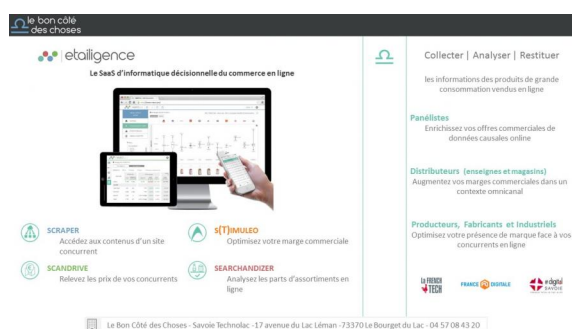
le bon côté des choses

etailigence

Le SaaS d'informatique décisionnelle du commerce en ligne

SCRAPER
Accédez aux contenus d'un site concurrent

S[T]IMULEO
Optimisez votre marge commerciale

SCANDRIVE
Relevez les prix de vos concurrents

SEARCHANDIZER
Analysez les parts d'assortiments en ligne

Collecter | Analyser | Restituer

les informations des produits de grande consommation vendus en ligne

Panélistes
Enrichissez vos offres commerciales de données causales online

Distributeurs (enseignes et magasins)
Augmentez vos marges commerciales dans un contexte omnicanal

Producteurs, Fabricants et Industriels
Optimisez votre présence de marque face à vos concurrents en ligne

LA FRENCH TECH

FRANCE DIGITALE

digital SAVOIE

Le Bon Côté des Choses - Savoie Technolac -17 avenue du Lac Léman -73370 Le Bourget du Lac - 04 57 08 43 20